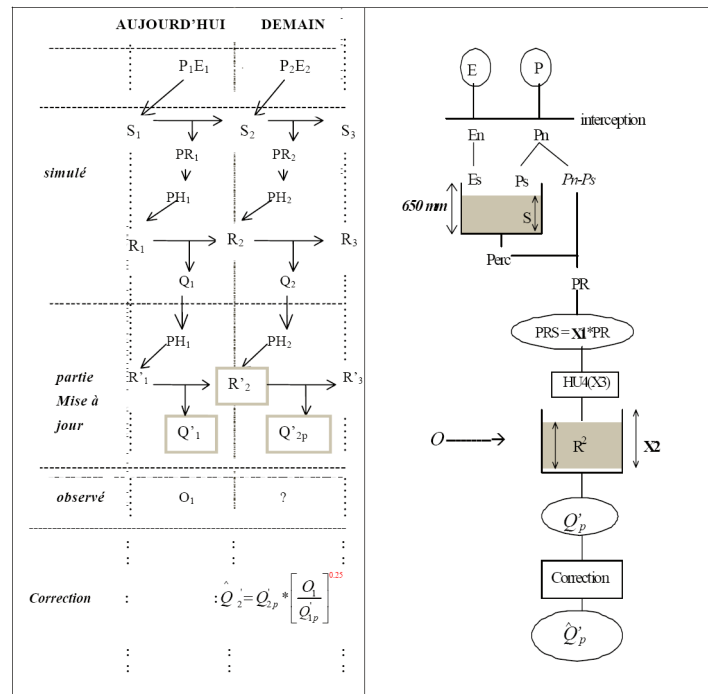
AUJOURD'HUI DEMAIN

$P_1E_1$ $P_2E_2$

$S_1$ $S_2$ $S_3$

simulé

$PR_1$ $PR_2$

$PH_1$ $PH_2$

$R_1$ $R_2$ $R_3$

$Q_1$ $Q_2$

$PH_1$ $PH_2$

partie Mise à jour

$R'_1$ $R'_2$ $R'_3$

$Q'_1$ $Q'_{2p}$

observé

$O_1$ ?

Correction

: $\hat{Q}'_2 = Q'_{2p} * \left[\frac{O_1}{Q'_{1p}}\right]^{0.25}$

E P

interception

En Pn

Es Ps Pn-Ps

650 mm

S

Perc

PR

PRS = X1*PR

HU4(X3)

O

$R^2$

X2

$Q'_p$

Correction

$\hat{Q}'_p$